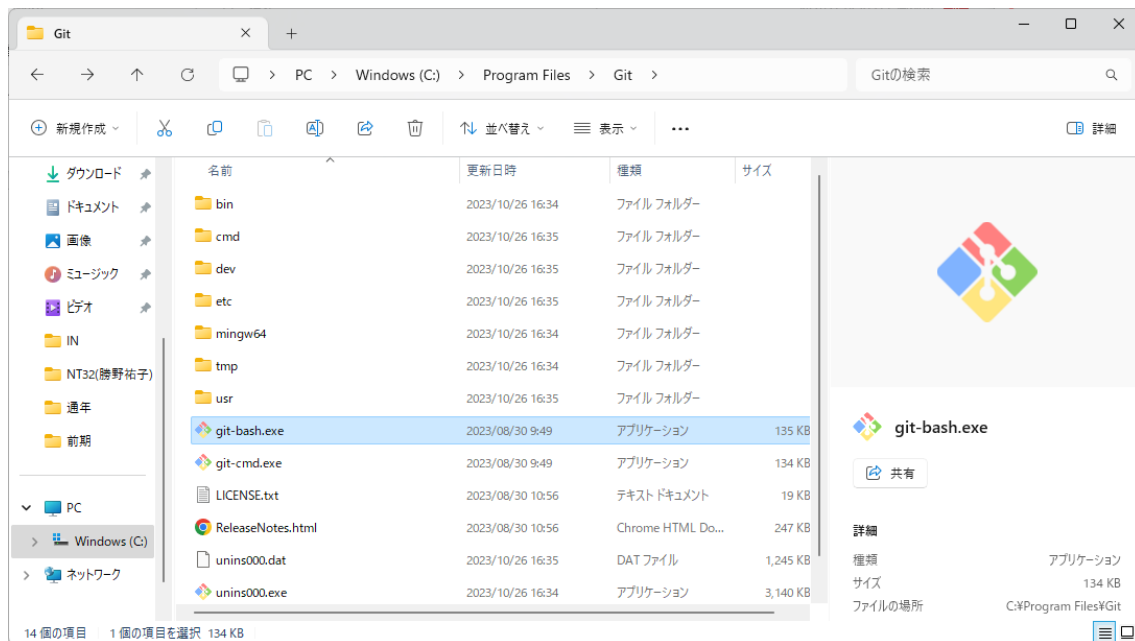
Git
+

PC > Windows (C:) > Program Files > Git >

Gitの検索

新規作成 並べ替え 表示 ... 詳細

ダウンロード
ドキュメント
画像
ミュージック
ビデオ
IN
NT32(勝野祐子)
通年
前期
PC
Windows (C:)
ネットワーク

| 名前 | 更新日時 | 種類 | サイズ |
|---|---|---|---|
| bin | 2023/10/26 16:34 | ファイル フォルダー | |
| cmd | 2023/10/26 16:35 | ファイル フォルダー | |
| dev | 2023/10/26 16:35 | ファイル フォルダー | |
| etc | 2023/10/26 16:35 | ファイル フォルダー | |
| mingw64 | 2023/10/26 16:34 | ファイル フォルダー | |
| tmp | 2023/10/26 16:34 | ファイル フォルダー | |
| usr | 2023/10/26 16:35 | ファイル フォルダー | |
| git-bash.exe | 2023/08/30 9:49 | アプリケーション | 135 KB |
| git-cmd.exe | 2023/08/30 9:49 | アプリケーション | 134 KB |
| LICENSE.txt | 2023/08/30 10:56 | テキスト ドキュメント | 19 KB |
| ReleaseNotes.html | 2023/08/30 10:56 | Chrome HTML Do... | 247 KB |
| unins000.dat | 2023/10/26 16:35 | DAT ファイル | 1,245 KB |
| unins000.exe | 2023/10/26 16:34 | アプリケーション | 3,140 KB |

git-bash.exe
共有
詳細
種類 アプリケーション
サイズ 134 KB
ファイルの場所 C:¥Program Files¥Git

14 個の項目 1 個の項目を選択 134 KB